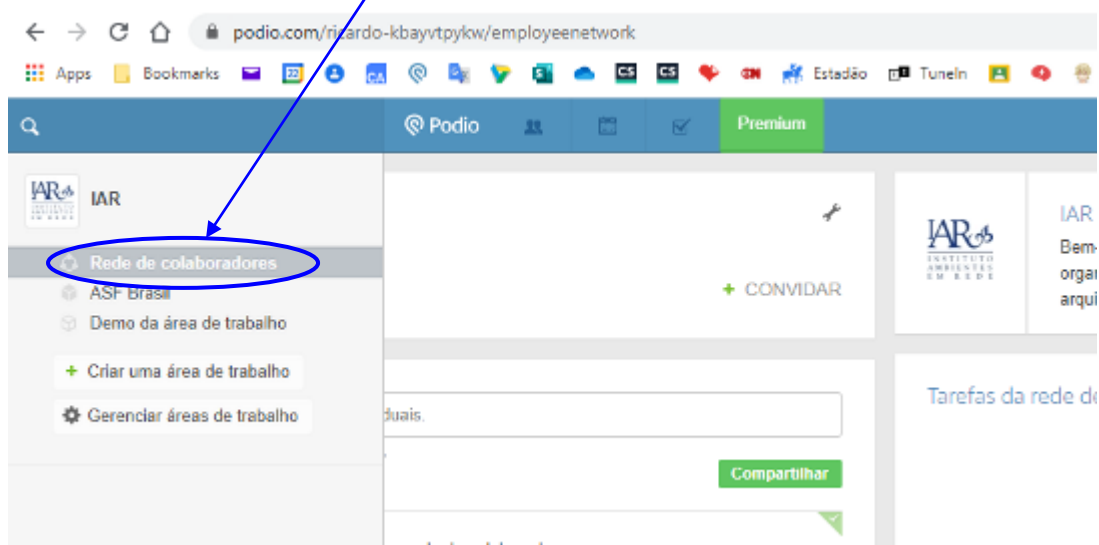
podio.com/ricardo-kbayvtpykw/employeenetwork

Apps Bookmarks Estadão TuneIn

Podio Premium

IAR

Rede de colaboradores
ASF Brasil
Demo da área de trabalho

+ Criar uma área de trabalho
Gerenciar áreas de trabalho

+ CONVIDAR

duais.

Compartilhar

IAR
INSTITUTO AMBIENTES EM REDE

IAR
Bem-
orgar
arqui

Tarefas da rede de